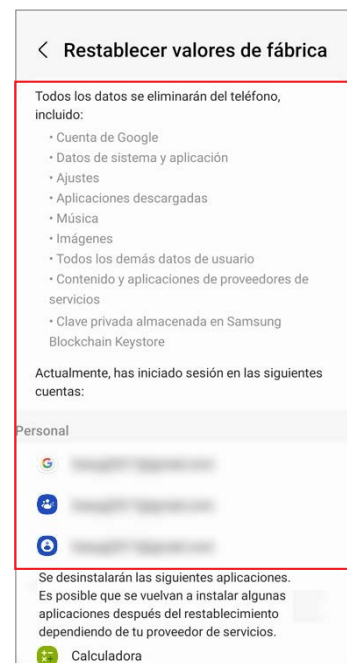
< Restablecer valores de fábrica

Todos los datos se eliminarán del teléfono, incluido:
• Cuenta de Google
• Datos de sistema y aplicación
• Ajustes
• Aplicaciones descargadas
• Música
• Imágenes
• Todos los demás datos de usuario
• Contenido y aplicaciones de proveedores de servicios
• Clave privada almacenada en Samsung Blockchain Keystore

Actualmente, has iniciado sesión en las siguientes cuentas:

Personal

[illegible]

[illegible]

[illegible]

Se desinstalarán las siguientes aplicaciones. Es posible que se vuelvan a instalar algunas aplicaciones después del restablecimiento dependiendo de tu proveedor de servicios.

Calculadora